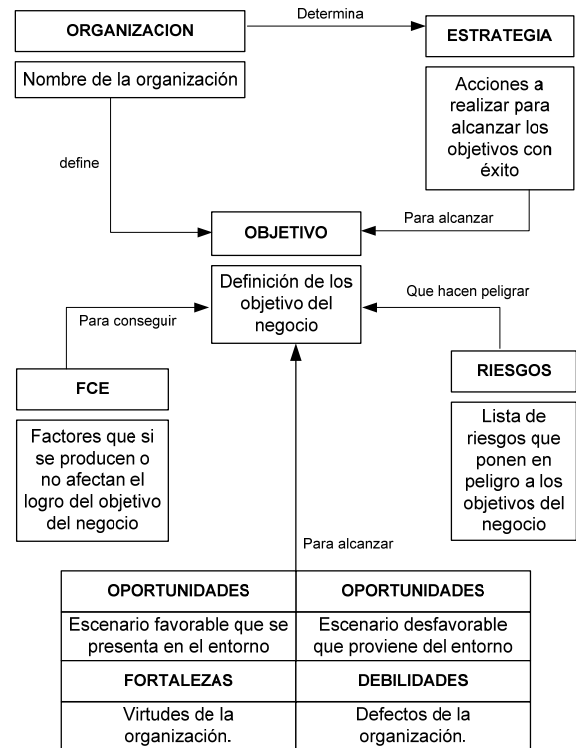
ORGANIZACION

Determina

ESTRATEGIA

Nombre de la organización

Acciones a realizar para alcanzar los objetivos con éxito

define

Para alcanzar

OBJETIVO

Definición de los objetivo del negocio

Que hacen peligrar

Para conseguir

FCE

Factores que si se producen o no afectan el logro del objetivo del negocio

RIESGOS

Lista de riesgos que ponen en peligro a los objetivos del negocio

Para alcanzar

| OPORTUNIDADES | OPORTUNIDADES |
|---|---|
| Escenario favorable que se presenta en el entorno | Escenario desfavorable que proviene del entorno |
| FORTALEZAS | DEBILIDADES |
| Virtudes de la organización. | Defectos de la organización. |